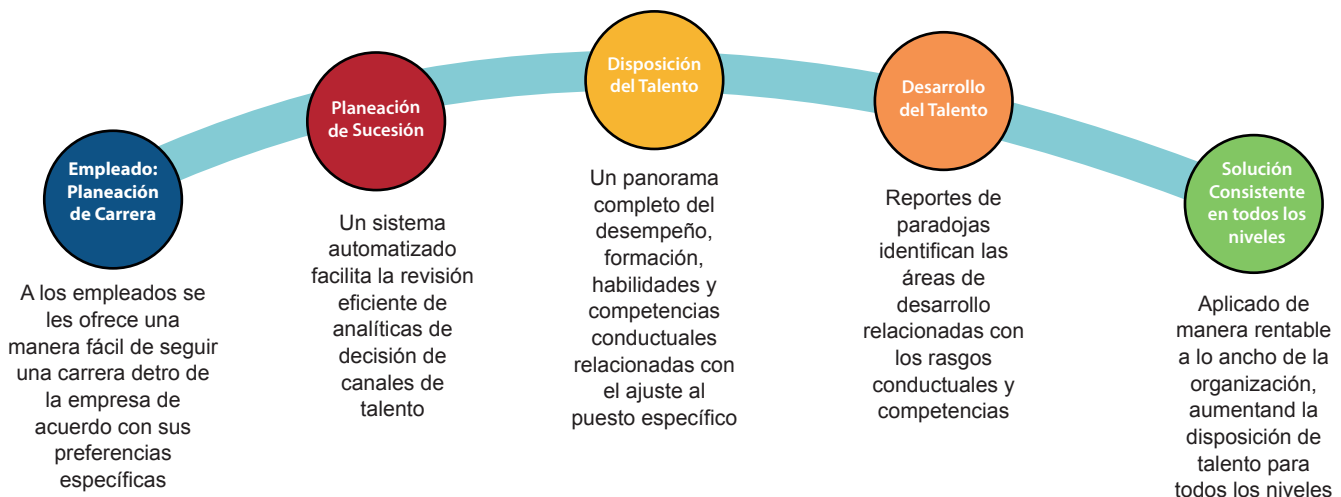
Empleado: Planeación de Carrera

A los empleados se les ofrece una manera fácil de seguir una carrera detro de la empresa de acuerdo con sus preferencias específicas

Planeación de Sucesión

Un sistema automatizado facilita la revisión eficiente de analíticas de decisión de canales de talento

Disposición del Talento

Un panorama completo del desempeño, formación, habilidades y competencias conductuales relacionadas con el ajuste al puesto específico

Desarrollo del Talento

Reportes de paradojas identifican las áreas de desarrollo relacionadas con los rasgos conductuales y competencias

Solución Consistente en todos los niveles

Aplicado de manera rentable a lo ancho de la organización, aumentand la disposición de talento para todos los niveles